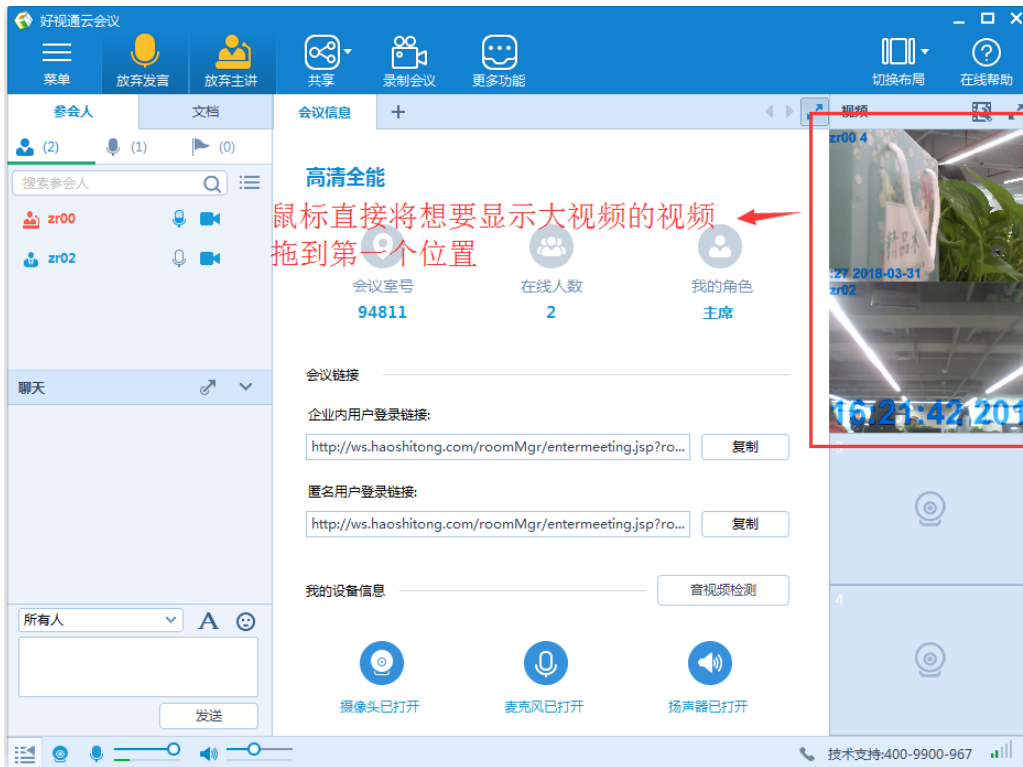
好视通云会议

菜单 放弃发言 放弃主讲 共享 录制会议 更多功能 切换布局 在线帮助

参会人 文档

(2) (1) (0)

搜索参会人

zr00

zr02

聊天

所有人

A

发送

会议信息 +

高清全能

鼠标直接将想要显示大视频的视频拖到第一个位置

会议室号
94811

在线人数
2

我的角色
主席

会议链接

企业内用户登录链接:

http://ws.haoshitong.com/roomMgr/entermeeting.jsp?ro...

复制

匿名用户登录链接:

http://ws.haoshitong.com/roomMgr/entermeeting.jsp?ro...

复制

我的设备信息

音视频检测

摄像头已打开 麦克风已打开 扬声器已打开

视频

zr00 4

:27 2018-03-31

zr02

16:21:42 201

3

4

技术支持:400-9900-967